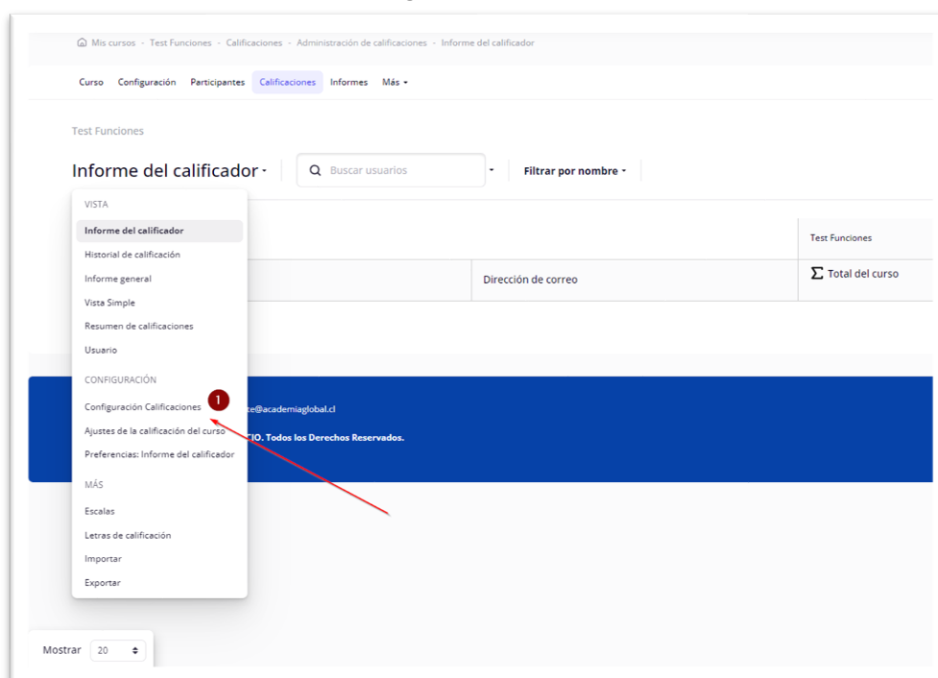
Mis cursos · Test Funciones · Calificaciones · Administración de calificaciones · Informe del calificador

Curso Configuración Participantes Calificaciones Informes Más

Test Funciones

Informe del calificador

Buscar usuarios

Filtrar por nombre

VISTA

Informe del calificador

Historial de calificación

Informe general

Vista Simple

Resumen de calificaciones

Usuario

CONFIGURACIÓN

Configuración Calificaciones

1

Ajustes de la calificación del curso

Preferencias: Informe del calificador

MÁS

Escalas

Letras de calificación

Importar

Exportar

Test Funciones

Dirección de correo

$\sum$ Total del curso

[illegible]e@academiaglobal.cl

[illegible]IO. Todos los Derechos Reservados.

Mostrar 20